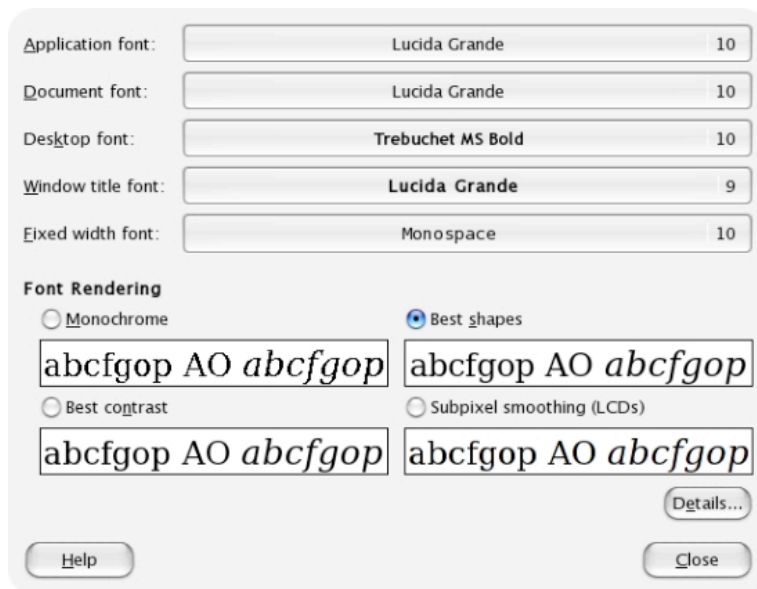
Application font: Lucida Grande 10

Document font: Lucida Grande 10

Desktop font: Trebuchet MS Bold 10

Window title font: Lucida Grande 9

Fixed width font: Monospace 10

Font Rendering

Monochrome

abcfgop AO *abcfgop*

Best shapes

abcfgop AO *abcfgop*

Best contrast

abcfgop AO *abcfgop*

Subpixel smoothing (LCDs)

abcfgop AO *abcfgop*

Details...

Help

Close